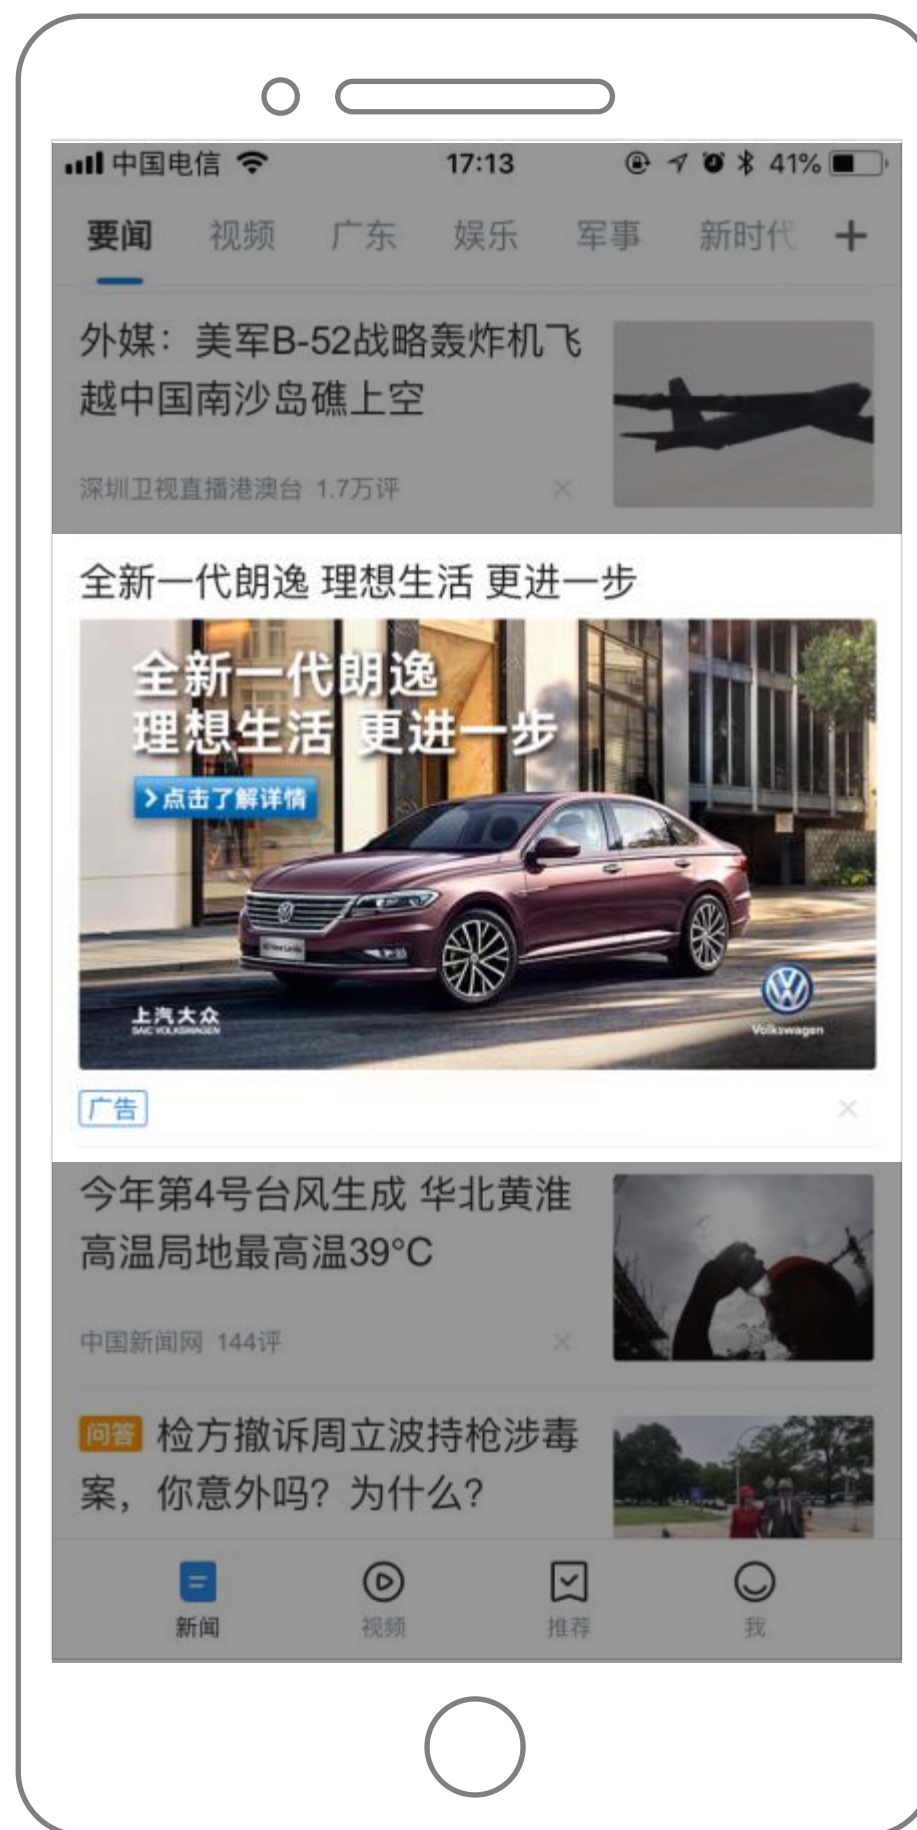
中国电信 17:13 41%

要闻 视频 广东 娱乐 军事 新时代 +

外媒：美军B-52战略轰炸机飞越中国南沙岛礁上空

深圳卫视直播港澳台 1.7万评

全新一代朗逸 理想生活 更进一步

全新一代朗逸
理想生活 更进一步
>点击了解详情

上汽大众
SAIC VOLKSWAGEN

Volkswagen

广告

今年第4号台风生成 华北黄淮高温局地最高温39°C

中国新闻网 144评

问答 检方撤诉周立波持枪涉毒案，你意外吗？为什么？

新闻 视频 推荐 我